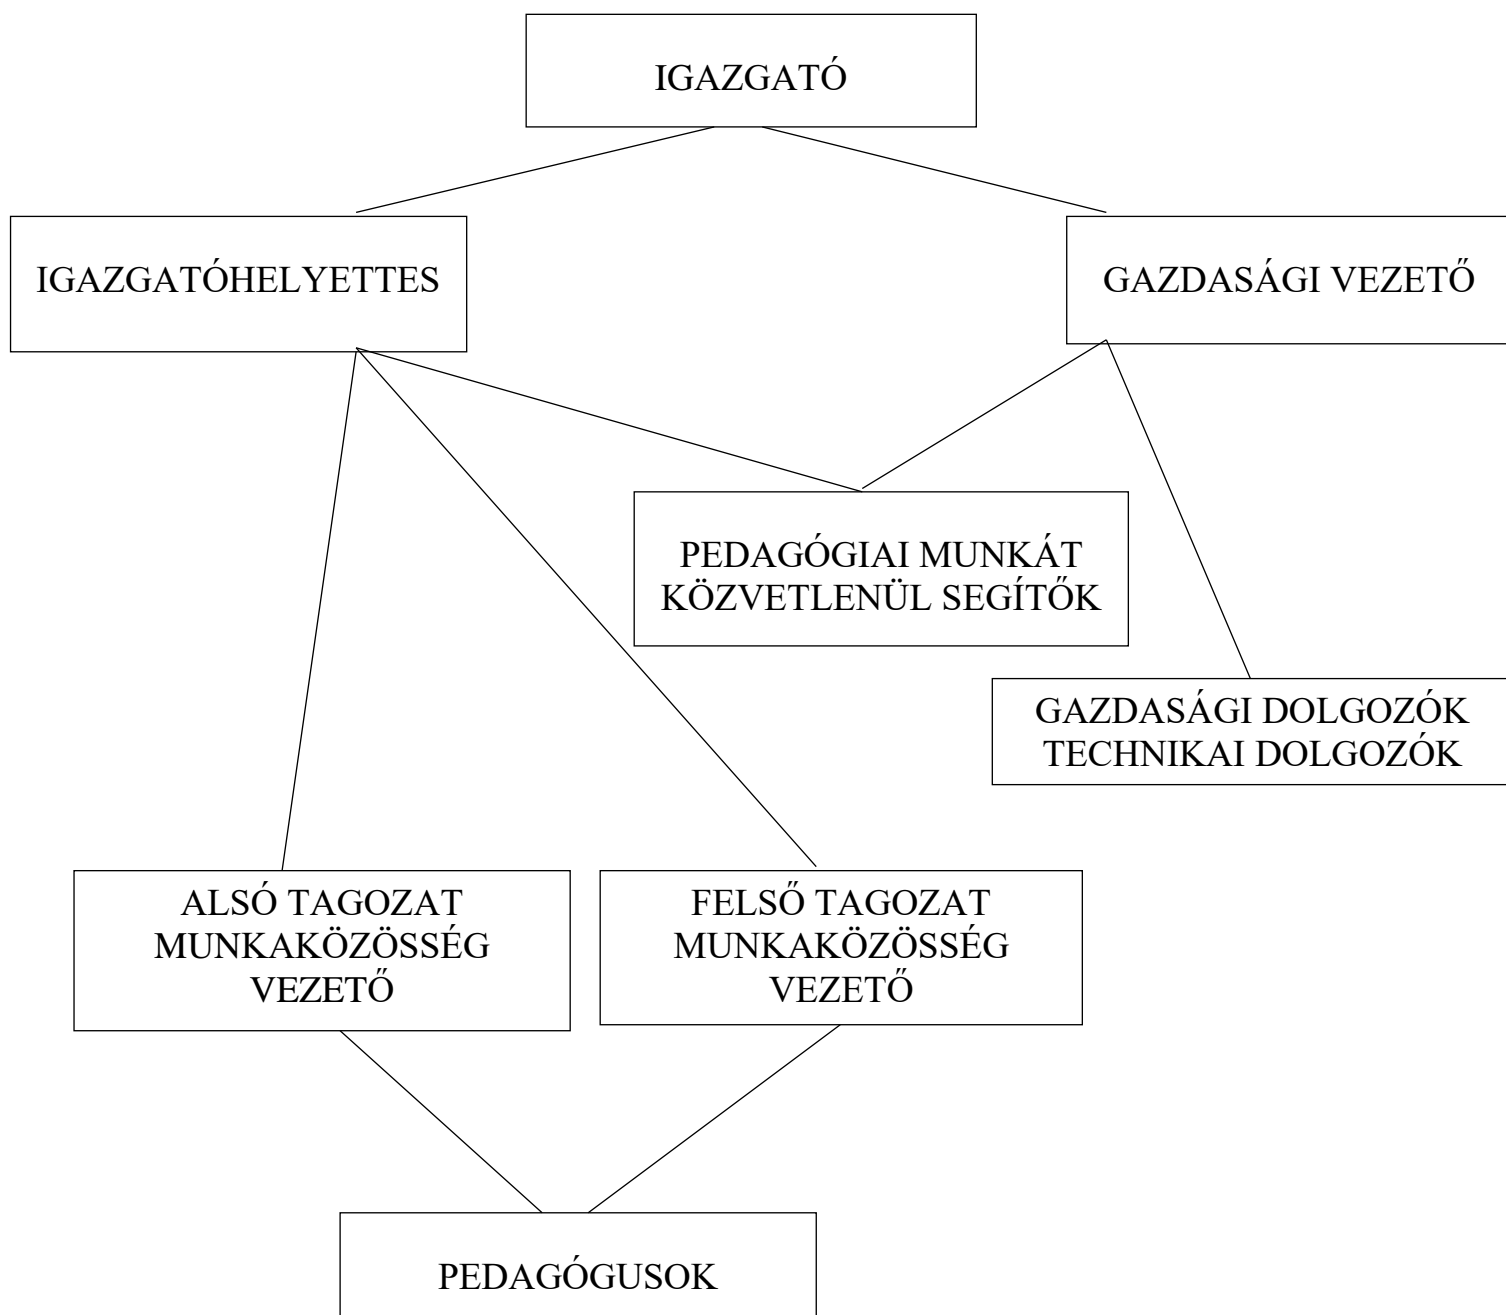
IGAZGATÓ

IGAZGATÓHELYETTES

GAZDASÁGI VEZETŐ

PEDAGÓGIAI MUNKÁT KÖZVETLENÜL SEGÍTŐK

GAZDASÁGI DOLGOZÓK TECHNIKAI DOLGOZÓK

ALSÓ TAGOZAT MUNKAKÖZÖSSÉG VEZETŐ

FELSŐ TAGOZAT MUNKAKÖZÖSSÉG VEZETŐ

PEDAGÓGUSOK